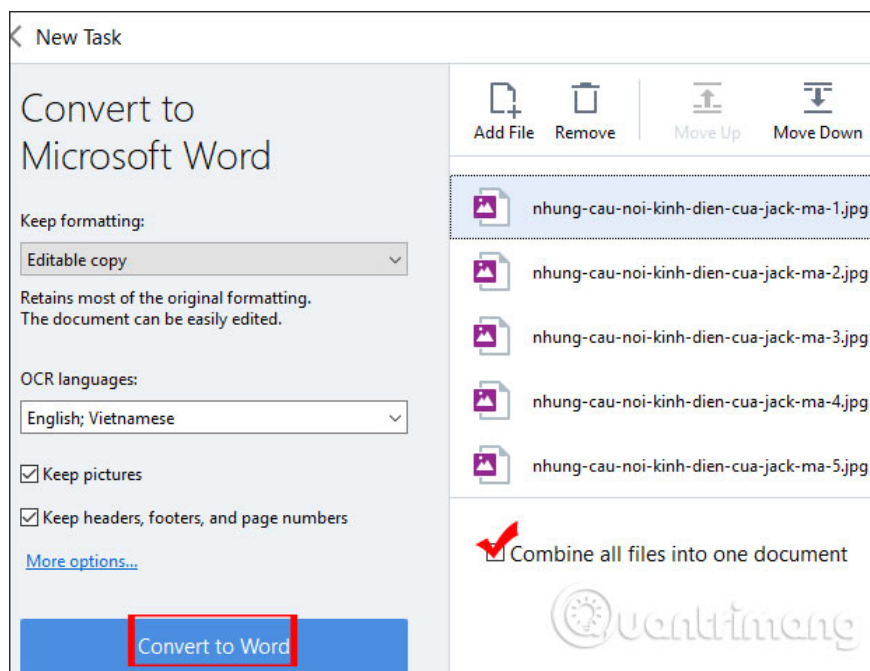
New Task

Convert to Microsoft Word

Keep formatting:

Editable copy

Retains most of the original formatting. The document can be easily edited.

OCR languages:

English; Vietnamese

Keep pictures

Keep headers, footers, and page numbers

More options...

Convert to Word

Add File
Remove
Move Up
Move Down

nhung-cau-noi-kinh-dien-cua-jack-ma-1.jpg
nhung-cau-noi-kinh-dien-cua-jack-ma-2.jpg
nhung-cau-noi-kinh-dien-cua-jack-ma-3.jpg
nhung-cau-noi-kinh-dien-cua-jack-ma-4.jpg
nhung-cau-noi-kinh-dien-cua-jack-ma-5.jpg

Combine all files into one document

Quantrimang